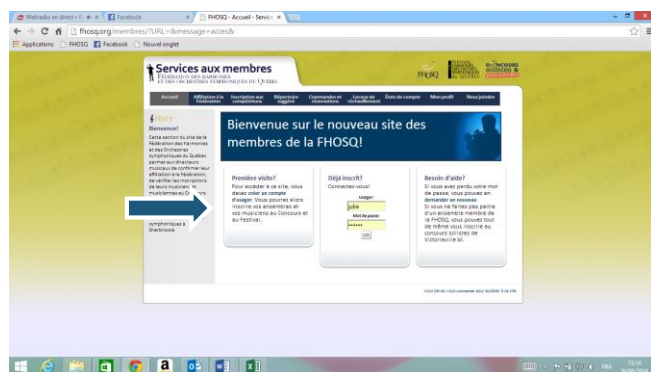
Webradio en direct - ( × | Facebook × | FHOSQ - Accueil - Servic ×

fhosq.org/membres/?URL=&message=acces&

Applications | FHOSQ | Facebook | Nouvel onglet

Services aux membres
FÉDÉRATION DES HARMONIES ET DES ORCHESTRES SYMPHONIQUES DU QUÉBEC

FHOSQ | FESTIVAL DES HARMONIES ET ORCHESTRES SYMPHONIQUES DU QUÉBEC | CONCOURS SOLISTES & PETITS ENSEMBLES

Accueil | Affiliation à la fédération | Inscription aux compétitions | Répertoire suggéré | Commandes et réservations | Locaux de réchauffement | États de compte | Mon profil | Nous joindre

Note
Bienvenue!
Cette section du site de la Fédération des Harmonies et des Orchestres symphoniques du Québec permet aux directeurs musicaux de confirmer leur affiliation à la fédération, de vérifier leur inscription de leurs musiciens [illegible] musiciennes au C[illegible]

symphoniques à Sherbrooke

Bienvenue sur le nouveau site des membres de la FHOSQ!

Première visite?
Pour accéder à ce site, vous devez créer un compte d'usager. Vous pourrez alors inscrire vos ensembles et vos musiciens au Concours et au Festival.

Déjà inscrit?
Connectez-vous!
Usager:
julie
Mot de passe:
••••••
OK

Besoin d'aide?
Si vous avez perdu votre mot de passe, vous pouvez en demander un nouveau.
Si vous ne faites pas partie d'un ensemble membre de la FHOSQ, vous pouvez tout de même vous inscrire au concours solistes de Victoriaville ici.

Vous devez vous connecter pour accéder à ce site.

FRA 15:54